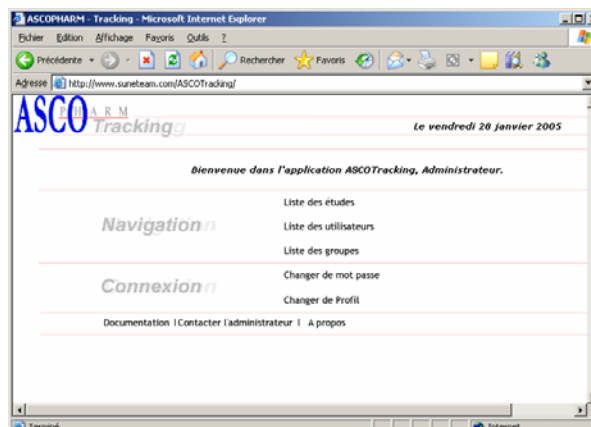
ASCOPHARM - Tracking - Microsoft Internet Explorer

Fichier Edition Affichage Favoris Outils ?

Précédente Rechercher Favoris

Adresse http://www.suneteam.com/ASCOTracking/

ASCO PHARM Tracking

Le vendredi 28 janvier 2005

Bienvenue dans l'application ASCOTracking, Administrateur.

Navigation

Liste des études

Liste des utilisateurs

Liste des groupes

Connexion

Changer de mot passe

Changer de Profil

Documentation | Contacter l'administrateur | A propos

Terminé

Internet